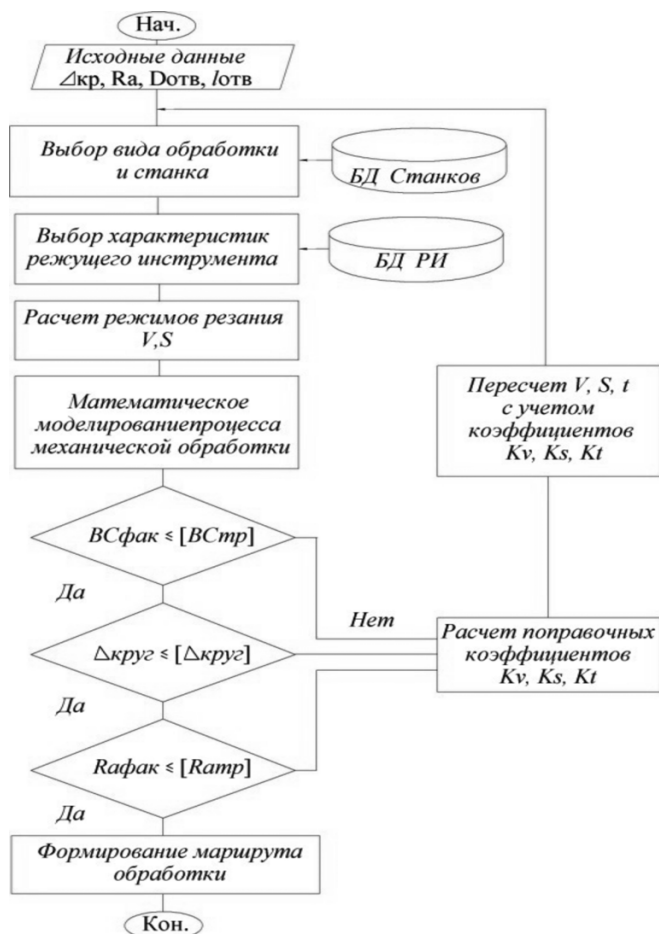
Нач.

Исходные данные
$\angle$кр, Ra, Dотв, lотв

Выбор вида обработки и станка

БД Станков

Выбор характеристик режущего инструмента

БД РИ

Расчет режимов резания V,S

Математическое моделированиепроцесса механической обработки

Пересчет V, S, t с учетом коэффициентов Kv, Ks, Kt

ВСфак ≤ [ВСтр]

Да

Нет

$\Delta$круг ≤ [$\Delta$круг]

Расчет поправочных коэффициентов Kv, Ks, Kt

Да

Rафак ≤ [Raтр]

Да

Формирование маршрута обработки

Кон.